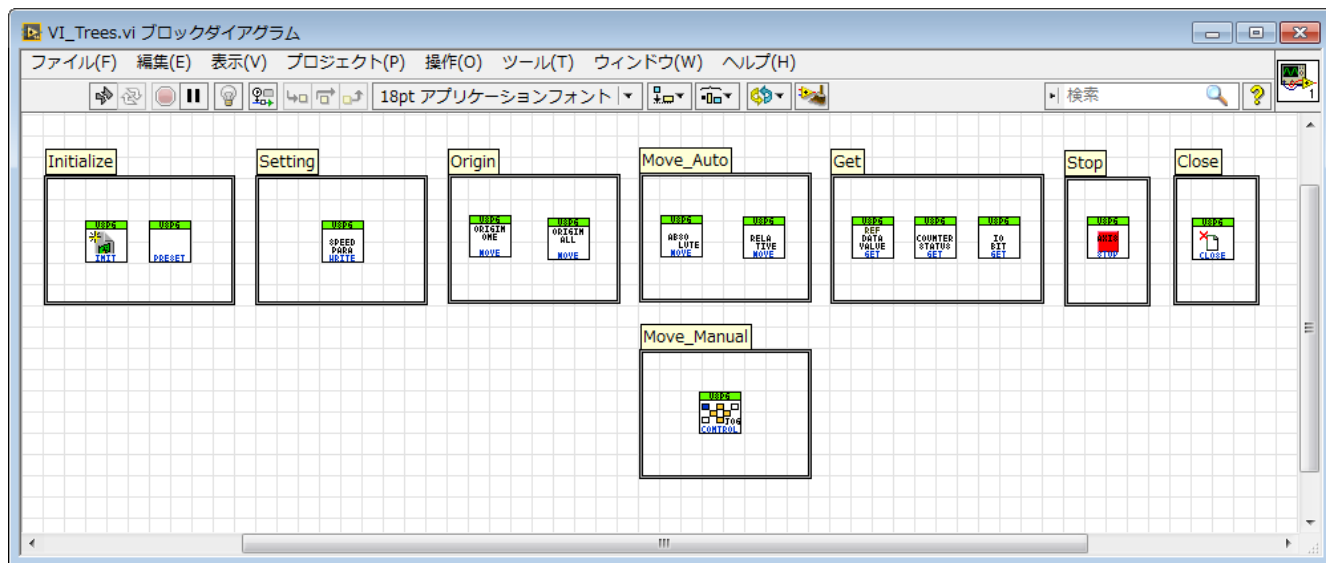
VI_Trees.vi ブロックダイアグラム

ファイル(F) 編集(E) 表示(V) プロジェクト(P) 操作(O) ツール(T) ウィンドウ(W) ヘルプ(H)

18pt アプリケーションフォント

検索

Initialize

USPG INIT

USPG PRESET

Setting

USPG SPEED PARA WRITE

Origin

USPG ORIGIN ONE MOVE

USPG ORIGIN ALL MOVE

Move_Auto

USPG ABSO LUTE MOVE

USPG RELA TIVE MOVE

Get

USPG REF DATA VALUE GET

USPG COUNTER STATUS GET

USPG IO BIT GET

Stop

USPG AXIS STOP

Close

USPG CLOSE

Move_Manual

USPG CONTROL